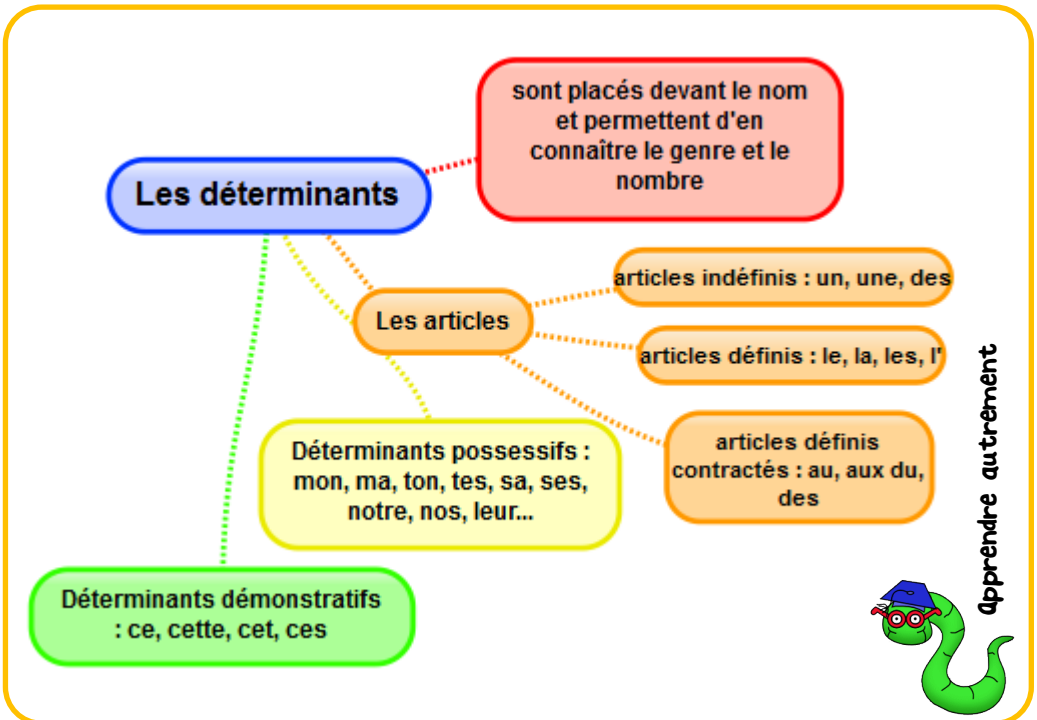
Les déterminants

sont placés devant le nom et permettent d'en connaître le genre et le nombre

Les articles

articles indéfinis : un, une, des

articles définis : le, la, les, l'

articles définis contractés : au, aux du, des

Déterminants possessifs : mon, ma, ton, tes, sa, ses, notre, nos, leur...

Déterminants démonstratifs : ce, cette, cet, ces

Apprendre autrement